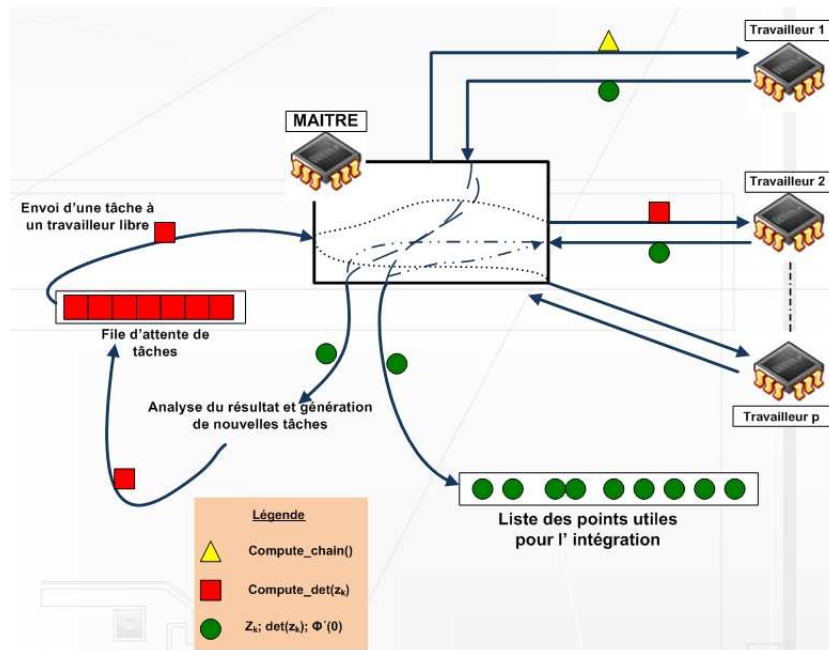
Travailleur 1

MAITRE

Travailleur 2

Envoi d'une tâche à un travailleur libre

File d'attente de tâches

Travailleur p

Analyse du résultat et génération de nouvelles tâches

Liste des points utiles pour l' intégration

Légende

Compute_chain()

Compute_det($z_k$)

$Z_k$; det($z_k$); $\Phi'(0)$